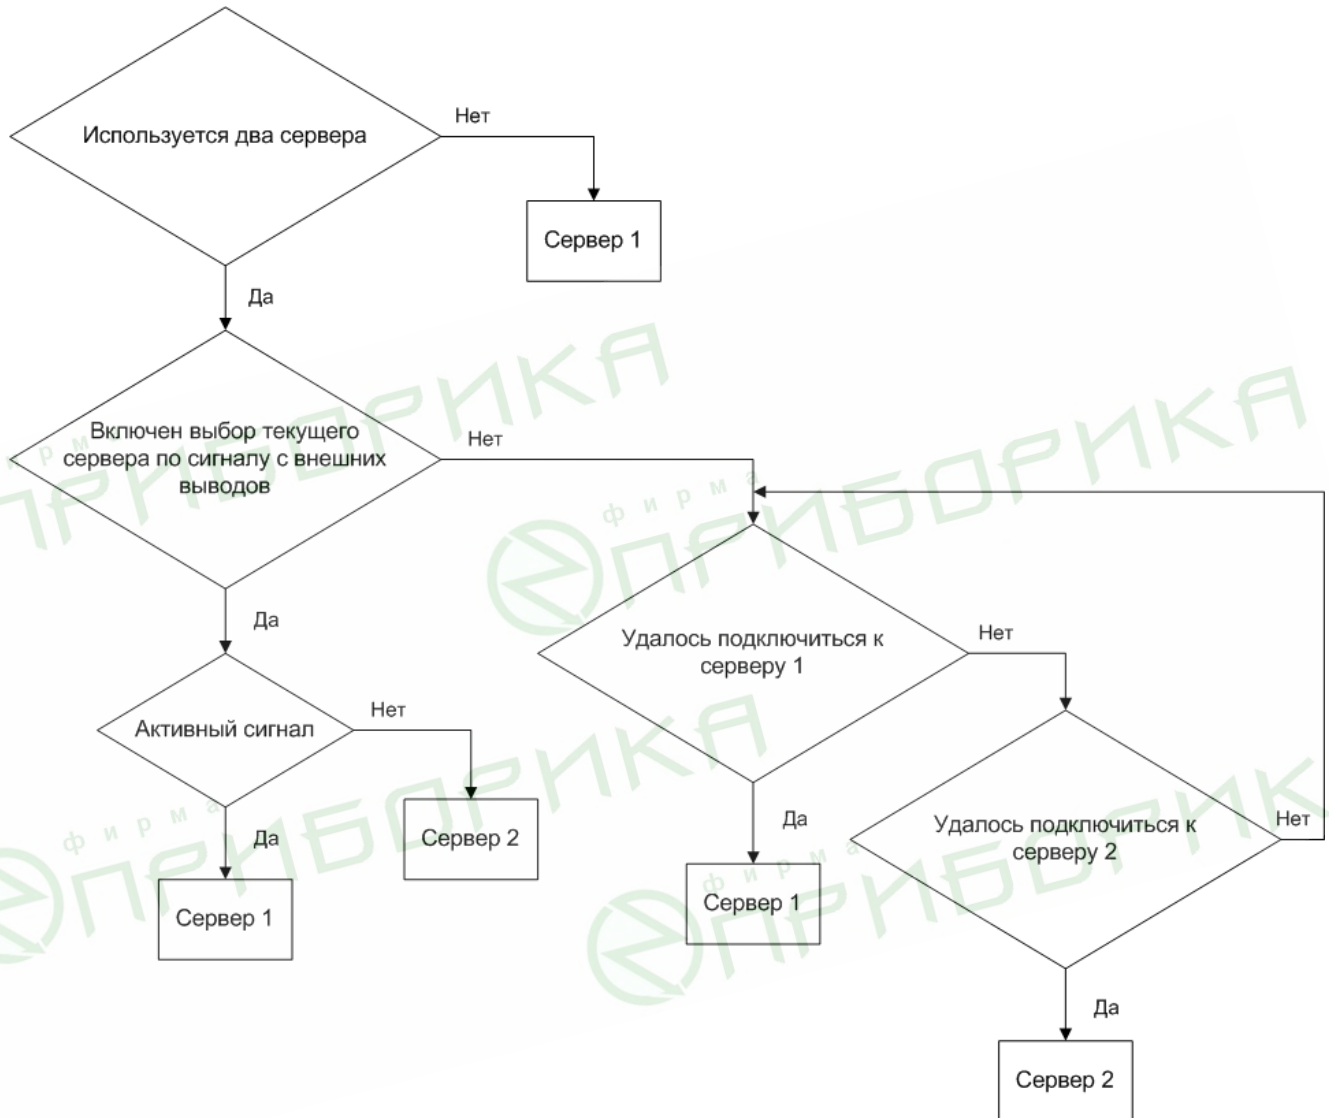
Используется два сервера

Нет

Сервер 1

Да

Включен выбор текущего сервера по сигналу с внешних выводов

Нет

Да

Удалось подключиться к серверу 1

Нет

Активный сигнал

Нет

Да

Сервер 2

Сервер 1

Да

Сервер 1

Удалось подключиться к серверу 2

Нет

Да

Сервер 2

фирма ПРИБОРИКА

фирма ПРИБОРИКА

фирма ПРИБОРИКА